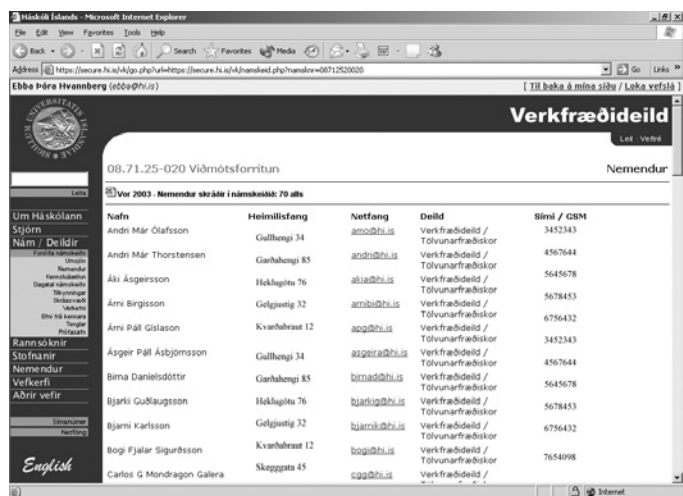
Háskóli Íslands - Microsoft Internet Explorer

File Edit View Favorites Tools Help

Back Search Favorites Media

Address https://secure.hi.is/vk/go.php?url=https://secure.hi.is/vk/namskeid.php?namsknr=08712520020

Go Links

Ebba Þóra Hvannberg (ebba@hi.is)

[ Til baka á mína síðu / Loka vefslá ]

Verkfræðideild

Leit · Vefiré

08.71.25-020 Viðmótsforritun

Nemendur

Vor 2003 - Nemendur skráðir í námskeiðið: 70 alls

Leita

Um Háskólann
Stjórn
Nám / Deildir
Forsíða námskeiðs
Umsjón
Nemendur
Kennsluáætlun
Dagatal námskeiðs
Tilkynningar
Skilaverkefni
Verkefni
Efni frá kennara
Tenglar
Prófasafn
Rannsóknir
Stofnanir
Nemendur
Vefkerfi
Aðrir vefir
Símanúmer
Netfang

English

| Nafn | Heimilisfang | Netfang | Deild | Sími / GSM |
|---|---|---|---|---|
| Andri Már Ólafsson | Gullhengi 34 | amo@hi.is | Verkfræðideild / Tölvunarfræðiskor | 3452343 |
| Andri Már Thorstensen | Garðahengi 85 | andri@hi.is | Verkfræðideild / Tölvunarfræðiskor | 4567644 |
| Áki Ásgeirsson | Hekluglötu 76 | akia@hi.is | Verkfræðideild / Tölvunarfræðiskor | 5645678 |
| Árni Birgisson | Gelgjustíg 32 | arnibi@hi.is | Verkfræðideild / Tölvunarfræðiskor | 5678453 |
| Árni Páll Gíslason | Kvarðabraut 12 | apg@hi.is | Verkfræðideild / Tölvunarfræðiskor | 6756432 |
| Ásgeir Páll Ásbjörnsson | Gullhengi 34 | asgeira@hi.is | Verkfræðideild / Tölvunarfræðiskor | 3452343 |
| Birna Danielsdóttir | Garðahengi 85 | birnad@hi.is | Verkfræðideild / Tölvunarfræðiskor | 4567644 |
| Bjarki Guðlaugsson | Hekluglötu 76 | bjarkig@hi.is | Verkfræðideild / Tölvunarfræðiskor | 5645678 |
| Bjarni Karlsson | Gelgjustíg 32 | bjarnik@hi.is | Verkfræðideild / Tölvunarfræðiskor | 5678453 |
| Bogi Fjalar Sigurðsson | Kvarðabraut 12 | bogi@hi.is | Verkfræðideild / Tölvunarfræðiskor | 6756432 |
| Carlos G Mondragon Galera | Skeggagata 45 | cgg@hi.is | Verkfræðideild / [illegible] | 7654098 |

Internet